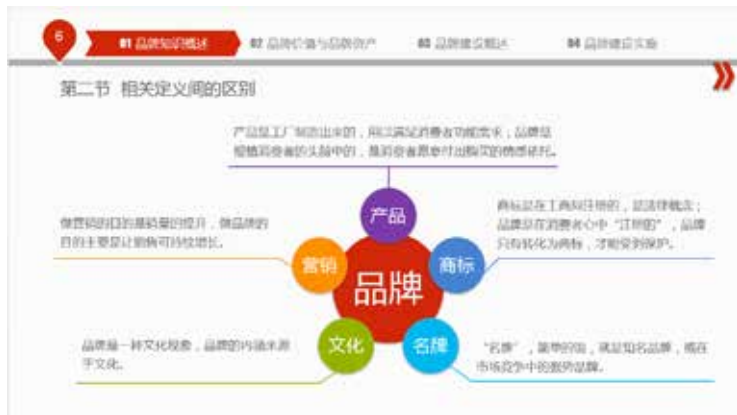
6

01 品牌知识概述　02 品牌价值与品牌资产　03 品牌建设概述　04 品牌建设实施

第二节 相关定义间的区别

产品是工厂制造出来的，用以满足消费者功能需求，品牌是根植消费者的头脑中的，是消费者愿意付出购买的情感寄托。

商标是在工商局注册的，是法律概念；品牌是在消费者心中"注册的"，品牌只有转化为商标，才能受到保护。

做营销的目的是销量的提升，做品牌的目的主要是让销售可持续增长。

品牌是一种文化现象，品牌的内涵来源于文化。

"名牌"，简单的说，就是知名品牌，或在市场竞争中的强势品牌。

产品

营销

品牌

商标

文化

名牌